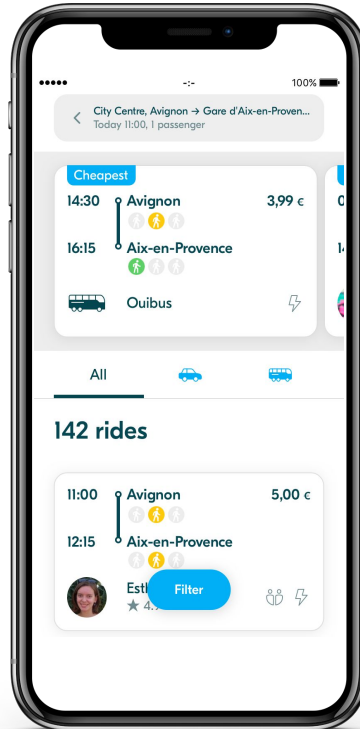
●●●●● -:- 100%

City Centre, Avignon → Gare d'Aix-en-Proven...
Today 11:00, 1 passenger

Cheapest
14:30 Avignon 3,99 €
16:15 Aix-en-Provence
Ouibus

All

142 rides

11:00 Avignon 5,00 €
12:15 Aix-en-Provence
Estl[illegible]
★ 4.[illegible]
Filter